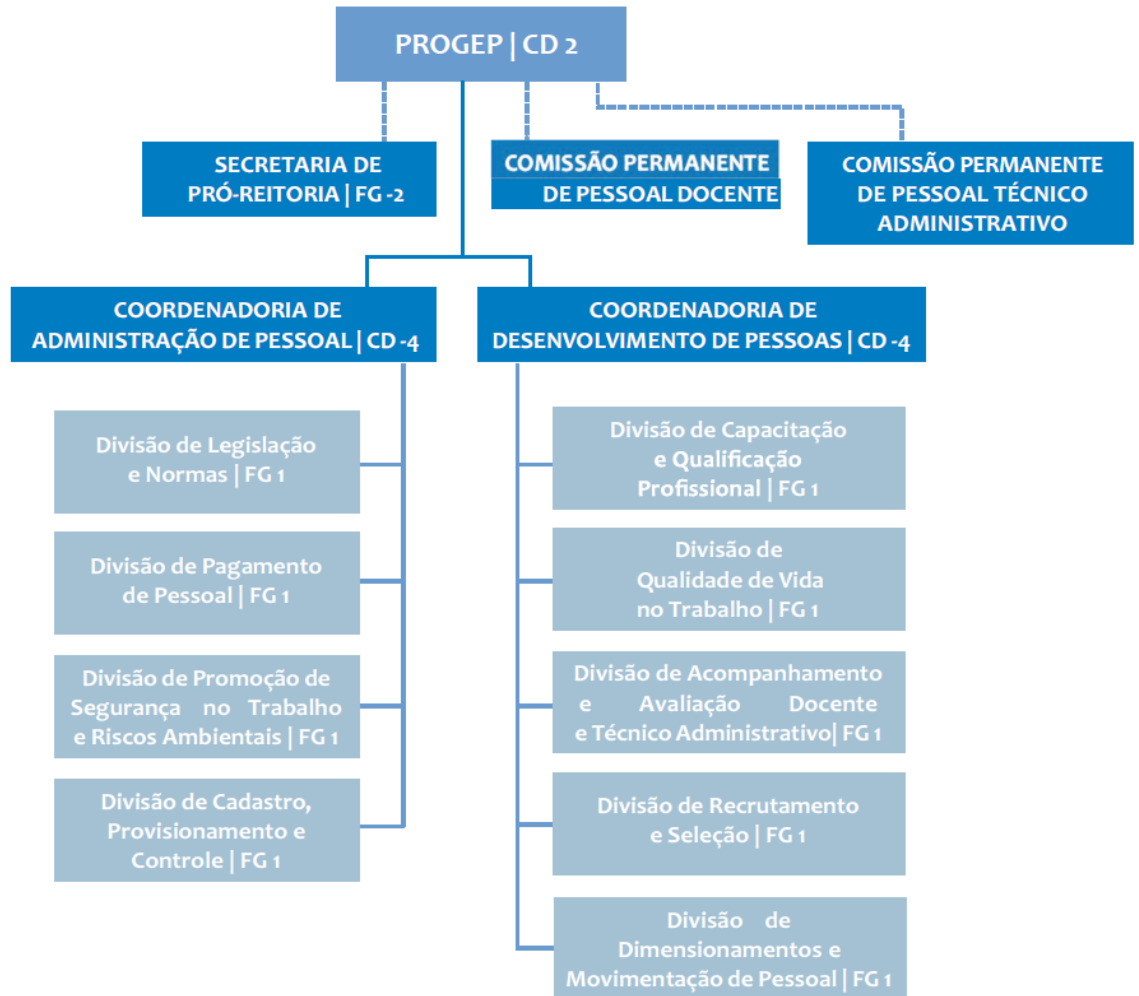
PROGEP | CD 2

SECRETARIA DE PRÓ-REITORIA | FG -2

COMISSÃO PERMANENTE DE PESSOAL DOCENTE

COMISSÃO PERMANENTE DE PESSOAL TÉCNICO ADMINISTRATIVO

COORDENADORIA DE ADMINISTRAÇÃO DE PESSOAL | CD -4

Divisão de Legislação e Normas | FG 1

Divisão de Pagamento de Pessoal | FG 1

Divisão de Promoção de Segurança no Trabalho e Riscos Ambientais | FG 1

Divisão de Cadastro, Provisionamento e Controle | FG 1

COORDENADORIA DE DESENVOLVIMENTO DE PESSOAS | CD -4

Divisão de Capacitação e Qualificação Profissional | FG 1

Divisão de Qualidade de Vida no Trabalho | FG 1

Divisão de Acompanhamento e Avaliação Docente e Técnico Administrativo| FG 1

Divisão de Recrutamento e Seleção | FG 1

Divisão de Dimensionamentos e Movimentação de Pessoal | FG 1